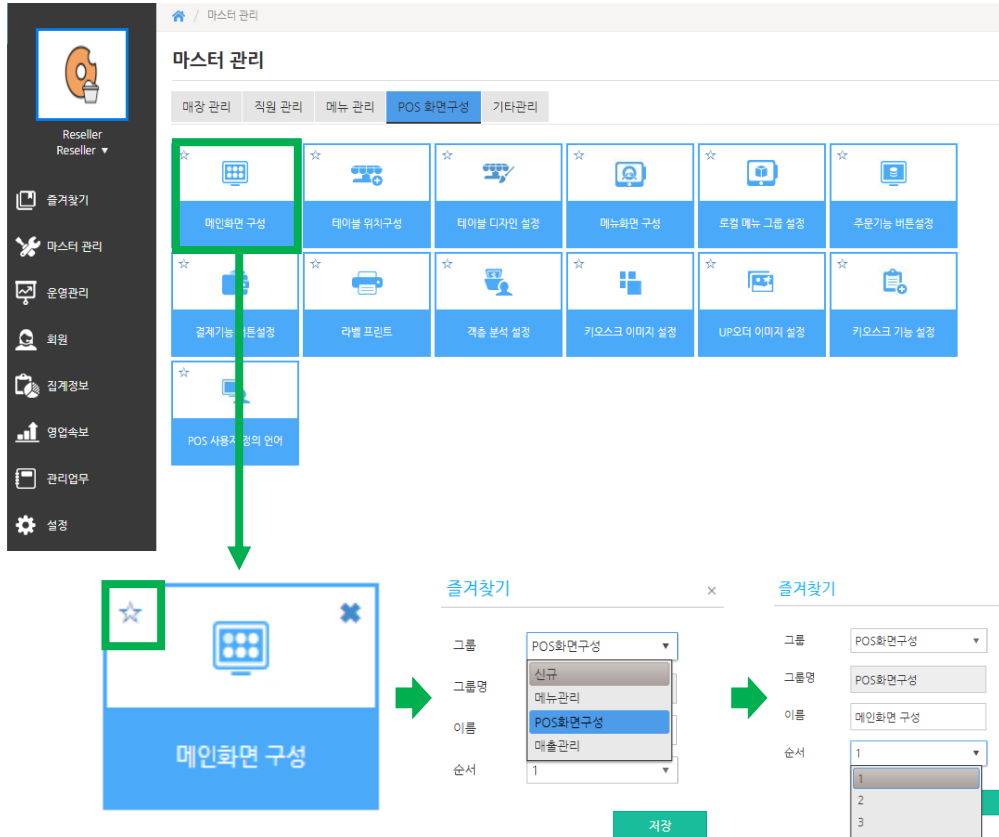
/ 마스터 관리

마스터 관리

매장 관리 | 직원 관리 | 메뉴 관리 | POS 화면구성 | 기타관리

Reseller
Reseller ▾

즐겨찾기
마스터 관리
운영관리
회원
집계정보
영업속보
관리업무
설정

☆ 메인화면 구성
☆ 테이블 위치구성
☆ 테이블 디자인 설정
☆ 메뉴화면 구성
☆ 로컬 메뉴 그룹 설정
☆ 주문기능 버튼설정
☆ 결제기능 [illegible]튼설정
☆ 라벨 프린트
☆ 객층 분석 설정
☆ 키오스크 이미지 설정
☆ UP오더 이미지 설정
☆ 키오스크 기능 설정
☆ POS 사용자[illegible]정의 언어

☆ ✖
메인화면 구성

즐겨찾기 ×
그룹 POS화면구성 ▾
신규
메뉴관리
POS화면구성
매출관리
그룹명
이름
순서 1 ▾
저장

즐겨찾기
그룹 POS화면구성 ▾
그룹명 POS화면구성
이름 메인화면 구성
순서 1 ▾
1
2
3